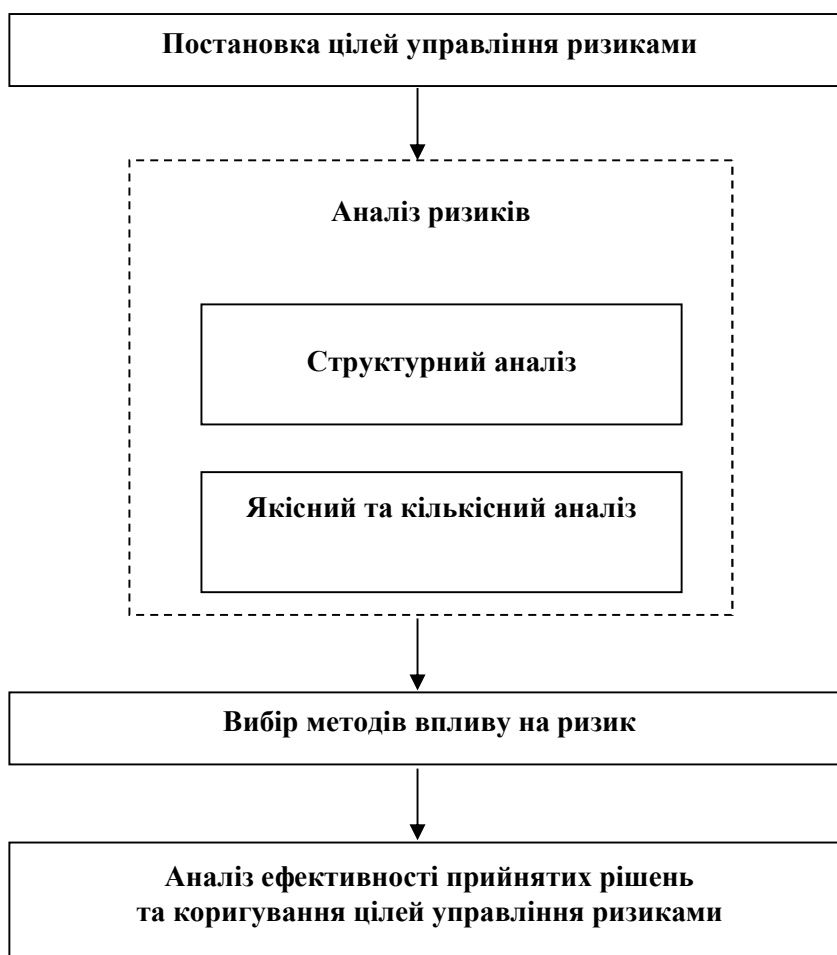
Постановка цілей управління ризиками

Аналіз ризиків

Структурний аналіз

Якісний та кількісний аналіз

Вибір методів впливу на ризик

Аналіз ефективності прийнятих рішень та коригування цілей управління ризиками